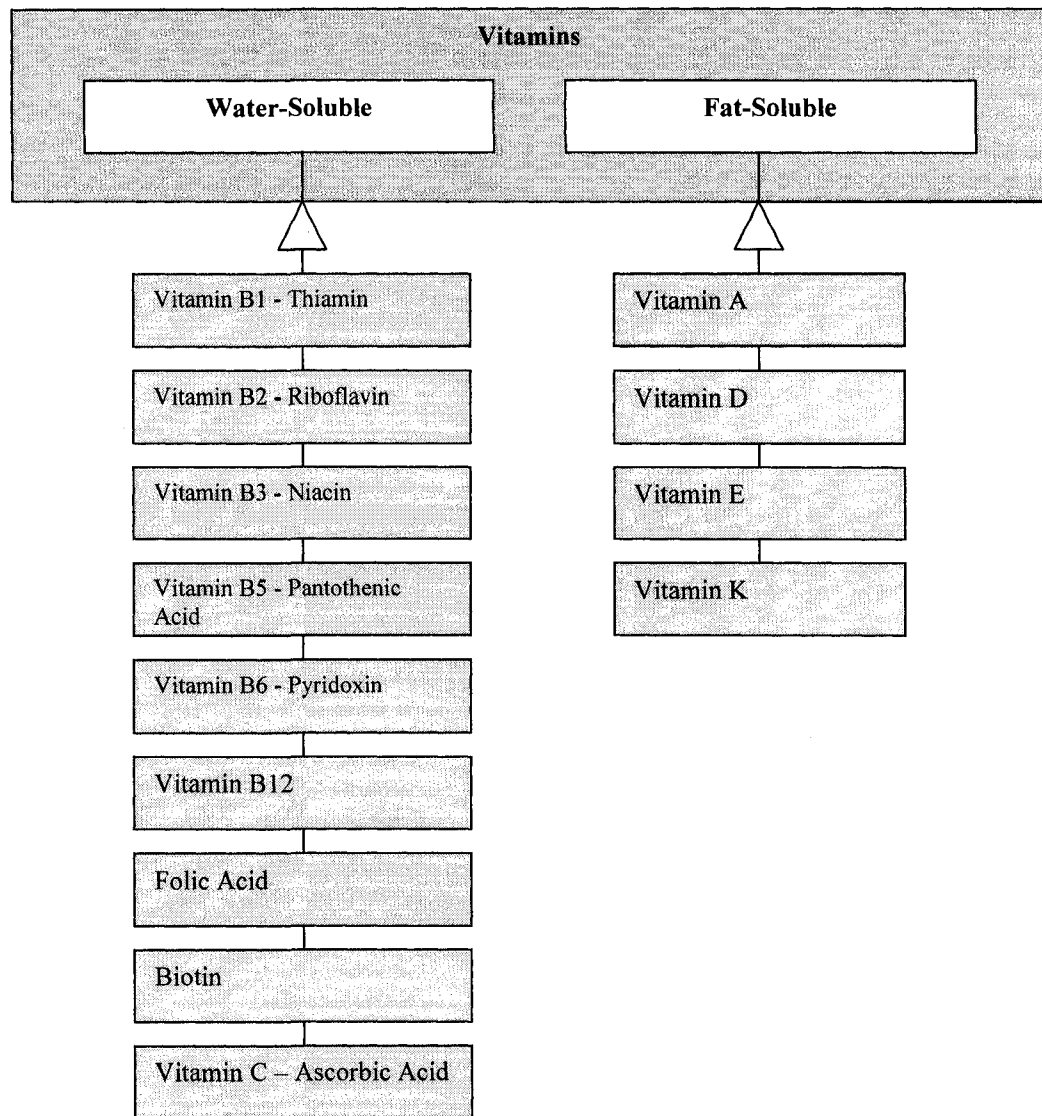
Vitamins

Water-Soluble

Fat-Soluble

Vitamin B1 - Thiamin

Vitamin B2 - Riboflavin

Vitamin B3 - Niacin

Vitamin B5 - Pantothenic Acid

Vitamin B6 - Pyridoxin

Vitamin B12

Folic Acid

Biotin

Vitamin C – Ascorbic Acid

Vitamin A

Vitamin D

Vitamin E

Vitamin K